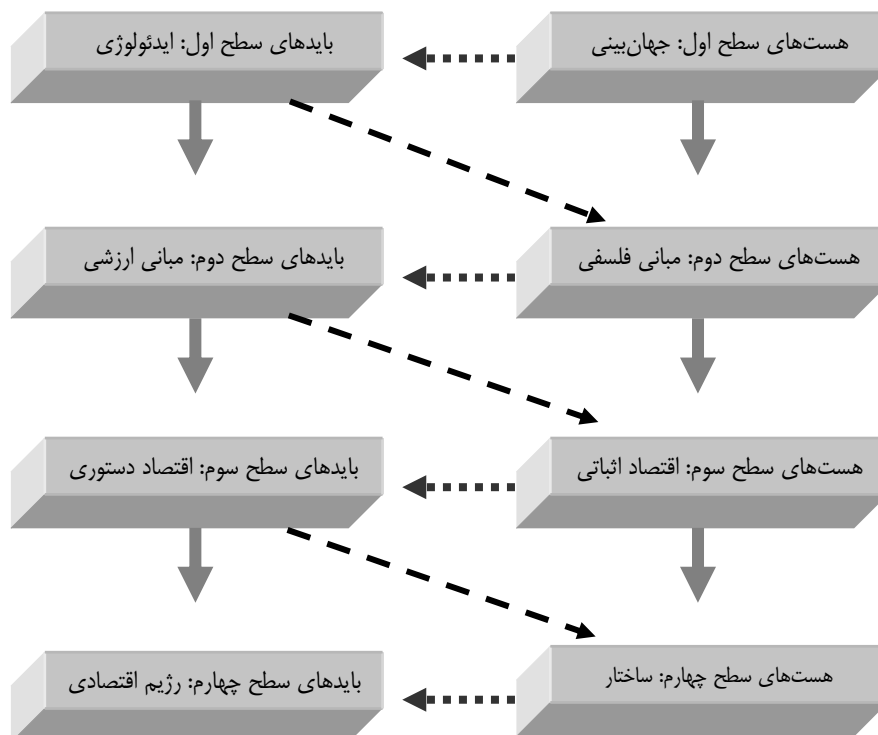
هست‌های سطح اول: جهان‌بینی

بایدهای سطح اول: ایدئولوژی

هست‌های سطح دوم: مبانی فلسفی

بایدهای سطح دوم: مبانی ارزشی

هست‌های سطح سوم: اقتصاد اثباتی

بایدهای سطح سوم: اقتصاد دستوری

هست‌های سطح چهارم: ساختار

بایدهای سطح چهارم: رژیم اقتصادی